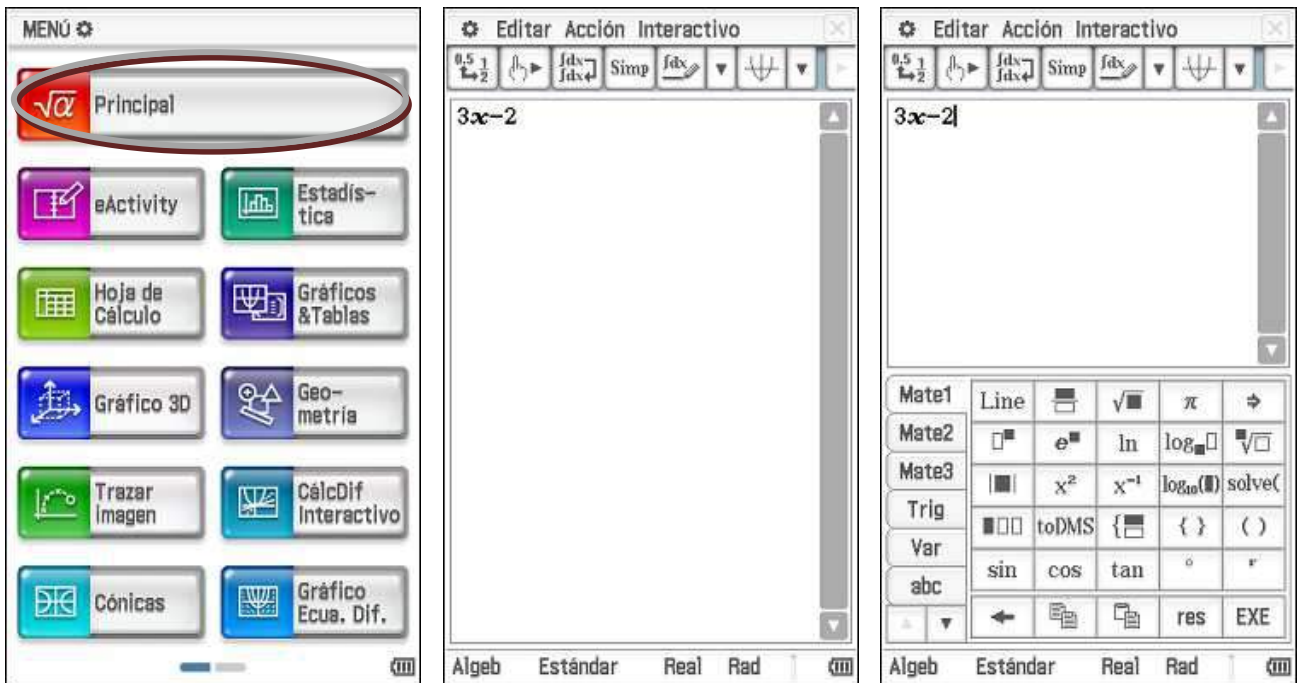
MENÚ

$\sqrt{\alpha}$ Principal

eActivity

Estadística

Hoja de Cálculo

Gráficos &Tablas

Gráfico 3D

Geometría

Trazar Imagen

CálcDif Interactivo

Cónicas

Gráfico Ecua. Dif.

Editar Acción Interactivo

Simp

$3x-2$

Algeb Estándar Real Rad

Editar Acción Interactivo

Simp

$3x-2$

Mate1
Mate2
Mate3
Trig
Var
abc

| Line | | $\sqrt{\blacksquare}$ | $\pi$ | ⇒ |
|---|---|---|---|---|
| $\square^{\blacksquare}$ | $e^{\blacksquare}$ | ln | $\log_{\blacksquare}\square$ | $\sqrt[\blacksquare]{\square}$ |
| $\lvert\blacksquare\rvert$ | $x^2$ | $x^{-1}$ | $\log_{10}(\blacksquare)$ | solve( |
| | toDMS | | { } | ( ) |
| sin | cos | tan | ° | r |
| ← | | | res | EXE |

Algeb Estándar Real Rad